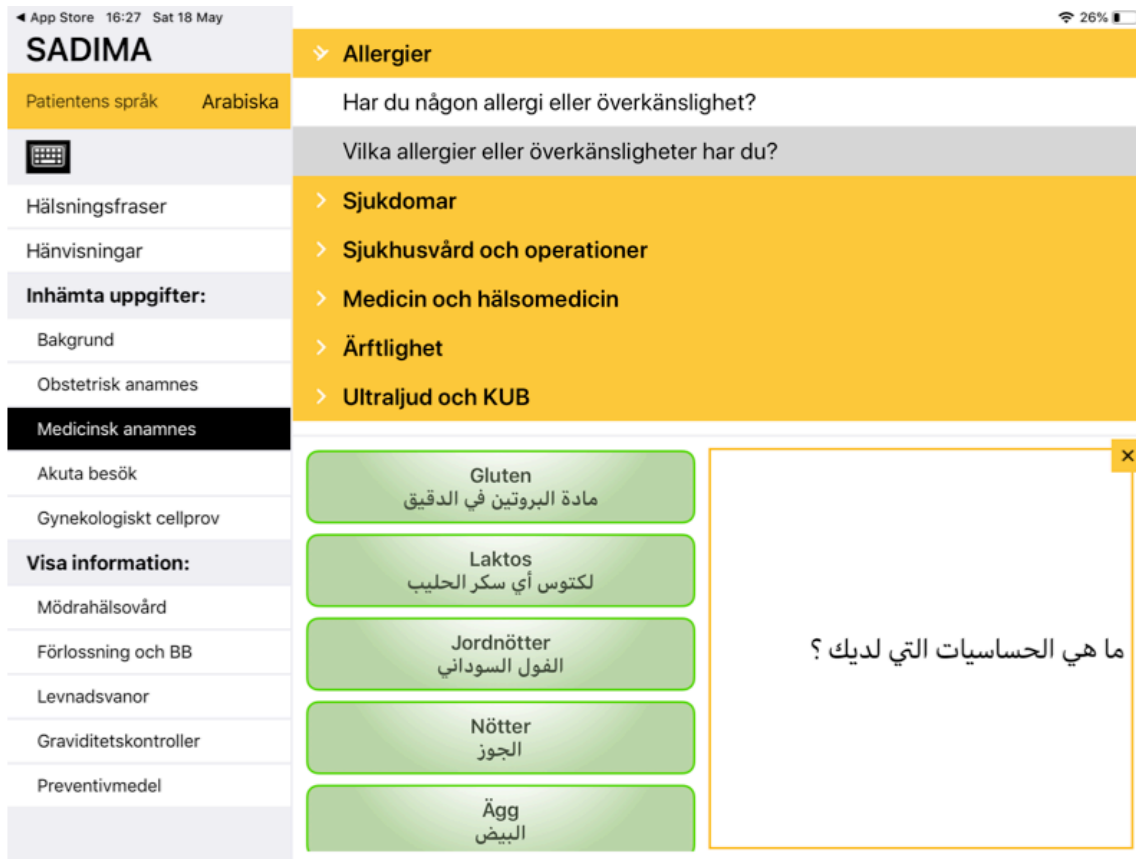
◀ App Store 16:27 Sat 18 May
26%
SADIMA
Patientens språk Arabiska

Hälsningsfraser
Hänvisningar
Inhämta uppgifter:
Bakgrund
Obstetrisk anamnes
Medicinsk anamnes
Akuta besök
Gynekologiskt cellprov
Visa information:
Mödrahälsovård
Förlossning och BB
Levnadsvanor
Graviditetskontroller
Preventivmedel

Allergier
Har du någon allergi eller överkänslighet?
Vilka allergier eller överkänsligheter har du?
Sjukdomar
Sjukhusvård och operationer
Medicin och hälsomedicin
Ärftlighet
Ultraljud och KUB

Gluten
مادة البروتين في الدقيق
Laktos
لكتوس أي سكر الحليب
Jordnötter
الفول السوداني
Nötter
الجوز
Ägg
البيض

×
ما هي الحساسيات التي لديك ؟